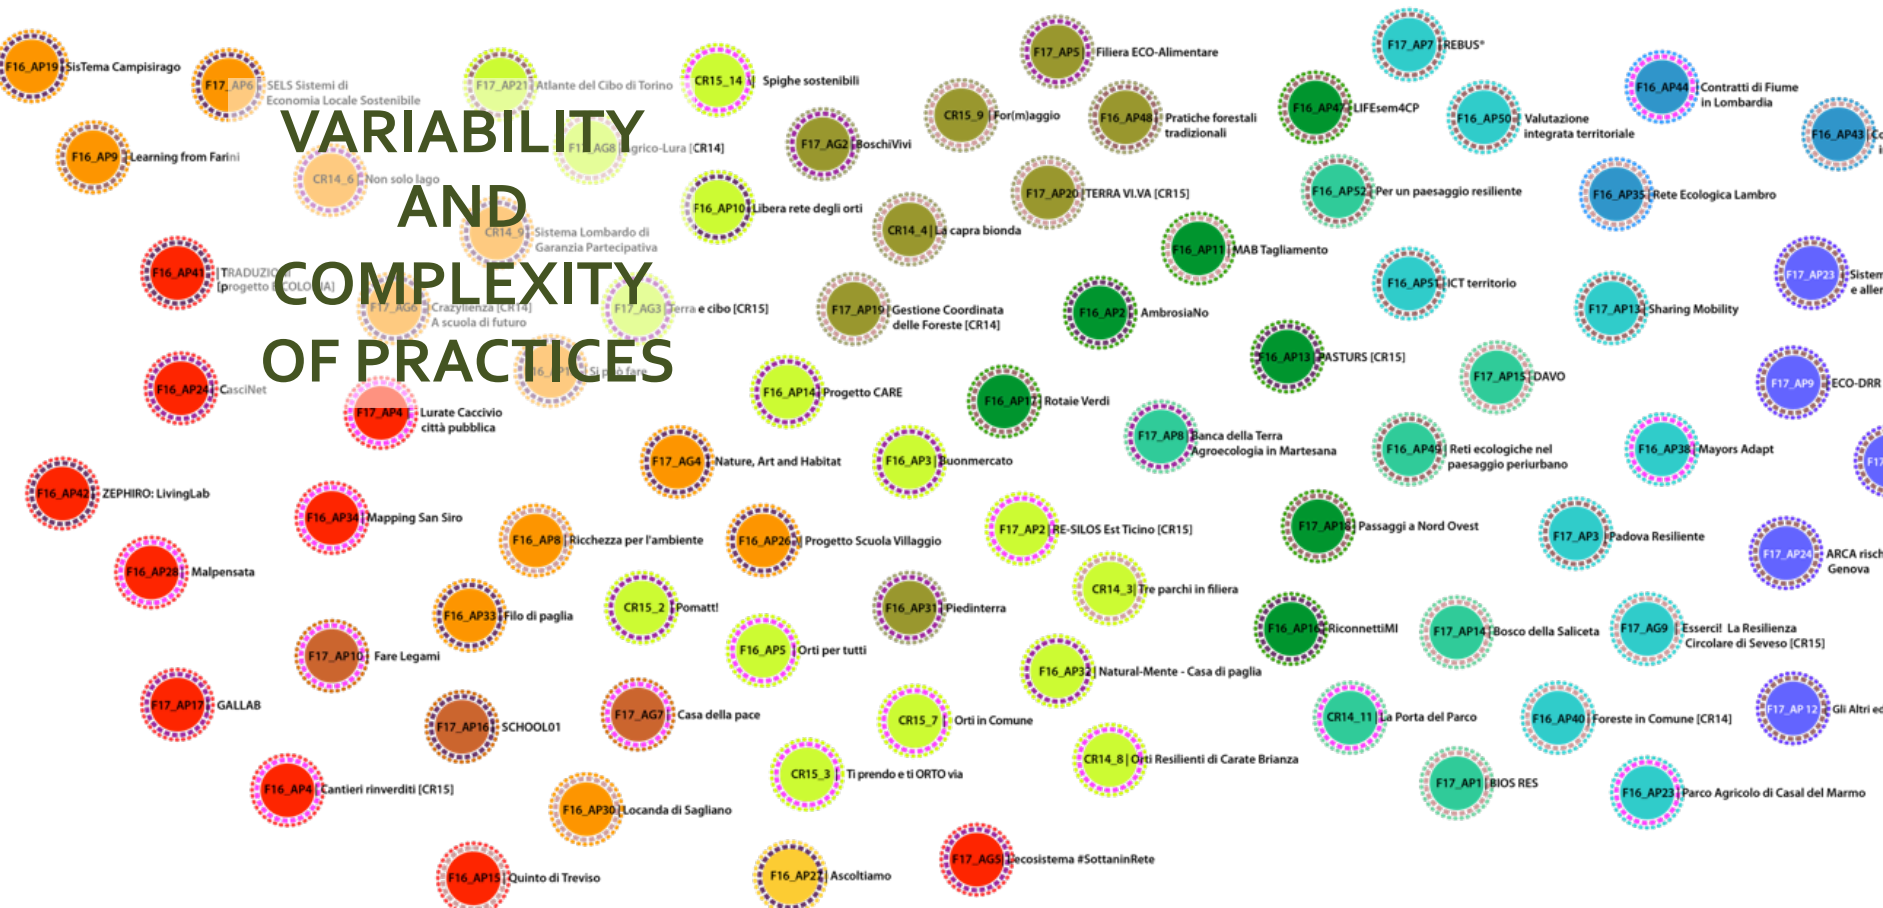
VARIABILITY AND COMPLEXITY OF PRACTICES

F16_AP19 | SisTema Campisirago
F17_AP6 | SELS Sistemi di Economia Locale Sostenibile
F17_AP21 | Atlante del Cibo di Torino
CR15_14 | Spighe sostenibili
F17_AP5 | Filiera ECO-Alimentare
F17_AP7 | REBUS®
F16_AP44 | Contratti di Fiume in Lombardia
F16_AP43 | C
F16_AP9 | Learning from Farini
F17_AG8 | Agrico-Lura [CR14]
CR15_9 | For(m)aggio
F16_AP48 | Pratiche forestali tradizionali
F16_AP47 | LIFEsem4CP
F16_AP50 | Valutazione integrata territoriale
F17_AG2 | BoschiVivi
CR14_6 | Non solo lago
F16_AP10 | Libera rete degli orti
F17_AP20 | TERRA VI.VA [CR15]
F16_AP52 | Per un paesaggio resiliente
F16_AP35 | Rete Ecologica Lambro
CR14_9 | Sistema Lombardo di Garanzia Partecipativa
CR14_4 | La capra bionda
F16_AP11 | MAB Tagliamento
F16_AP41 | TRADUZIONI [progetto ECOLOGIA]
F17_AG6 | Crazylienza [CR14] A scuola di futuro
F17_AG3 | Terra e cibo [CR15]
F17_AP19 | Gestione Coordinata delle Foreste [CR14]
F16_AP2 | AmbrosiaNo
F16_AP51 | ICT territorio
F17_AP13 | Sharing Mobility
F17_AP23 | Sistem e aller
F16_AP13 | PASTURS [CR15]
F17_AP15 | DAVO
F16_AP24 | CasciNet
F16_AP | Si può fare
F16_AP14 | Progetto CARE
F17_AP4 | Lurate Caccivio città pubblica
F16_AP17 | Rotaie Verdi
F17_AP9 | ECO-DRR
F17_AP8 | Banca della Terra Agroecologia in Martesana
F16_AP49 | Reti ecologiche nel paesaggio periurbano
F16_AP38 | Mayors Adapt
F17_AG4 | Nature, Art and Habitat
F16_AP3 | Buonmercato
F16_AP42 | ZEPHIRO: LivingLab
F16_AP34 | Mapping San Siro
F17_AP2 | RE-SILOS Est Ticino [CR15]
F17_AP18 | Passaggi a Nord Ovest
F17_AP3 | Padova Resiliente
F17_AP24 | ARCA risch Genova
F16_AP8 | Ricchezza per l'ambiente
F16_AP26 | Progetto Scuola Villaggio
F16_AP28 | Malpensata
CR14_3 | Tre parchi in filiera
CR15_2 | Pomatt!
F16_AP33 | Filo di paglia
F16_AP31 | Piedinterra
F16_AP16 | RiconnettiMI
F17_AP14 | Bosco della Saliceta
F17_AG9 | Esserci! La Resilienza Circolare di Seveso [CR15]
F17_AP10 | Fare Legami
F16_AP5 | Orti per tutti
F16_AP32 | Natural-Mente - Casa di paglia
F17_AP17 | GALLAB
F17_AP16 | SCHOOL01
F17_AG7 | Casa della pace
CR15_7 | Orti in Comune
CR14_11 | La Porta del Parco
F16_AP40 | Foreste in Comune [CR14]
F17_AP12 | Gli Altri e
CR14_8 | Orti Resilienti di Carate Brianza
CR15_3 | Ti prendo e ti ORTO via
F17_AP1 | BIOS RES
F16_AP4 | Cantieri rinverditi [CR15]
F16_AP30 | Locanda di Sagliano
F16_AP23 | Parco Agricolo di Casal del Marmo
F17_AG5 | Ecosistema #SottaninRete
F16_AP15 | Quinto di Treviso
F16_AP22 | Ascoltiamo